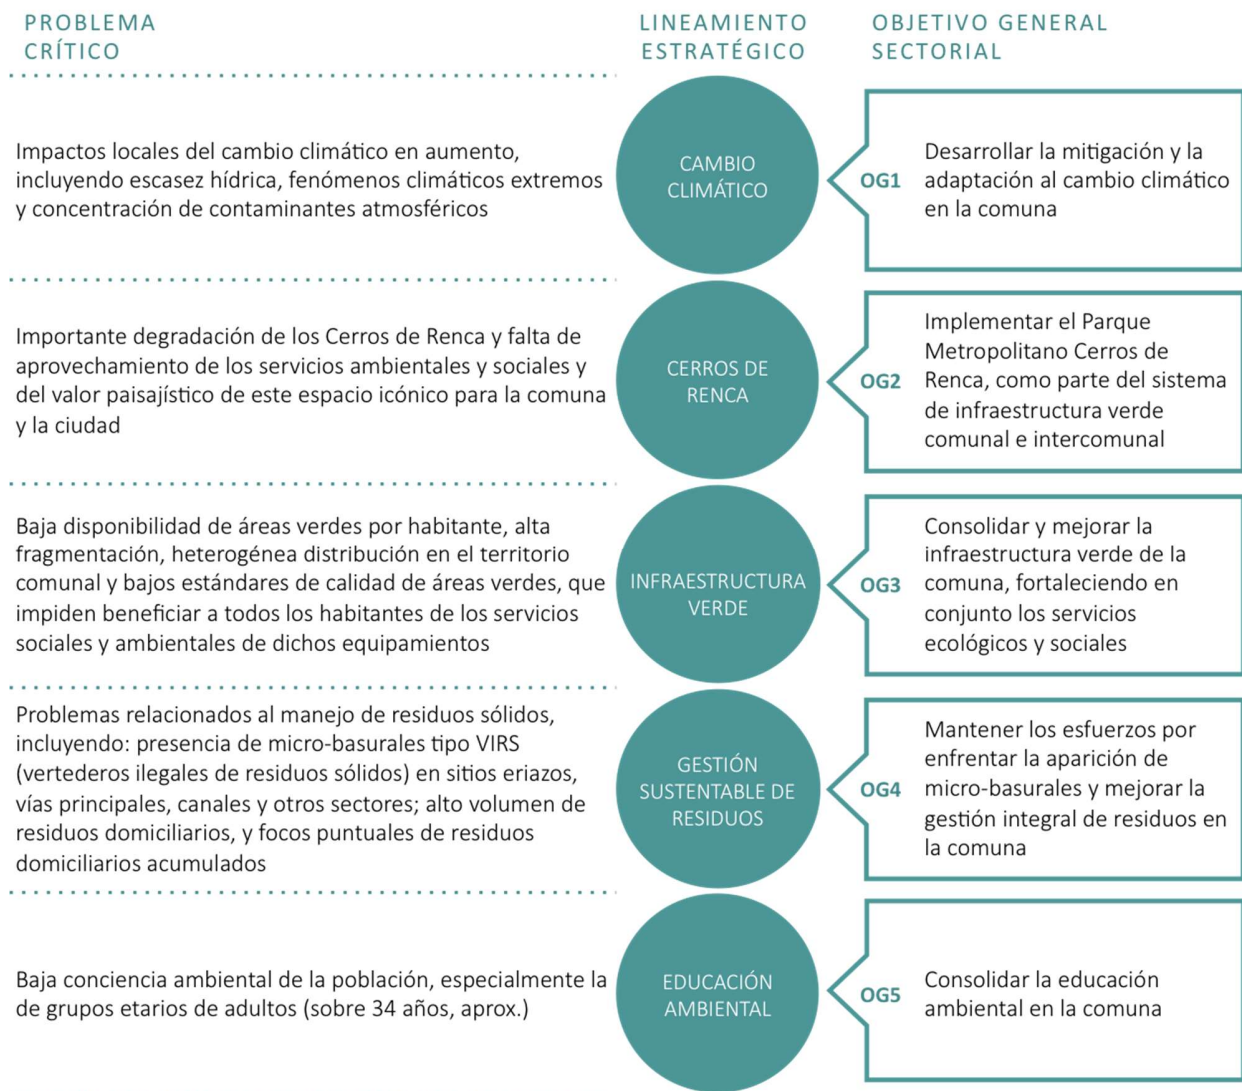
PROBLEMA CRÍTICO

LINEAMIENTO ESTRATÉGICO

OBJETIVO GENERAL SECTORIAL

Impactos locales del cambio climático en aumento, incluyendo escasez hídrica, fenómenos climáticos extremos y concentración de contaminantes atmosféricos

CAMBIO CLIMÁTICO

OG1

Desarrollar la mitigación y la adaptación al cambio climático en la comuna

Importante degradación de los Cerros de Renca y falta de aprovechamiento de los servicios ambientales y sociales y del valor paisajístico de este espacio icónico para la comuna y la ciudad

CERROS DE RENCA

OG2

Implementar el Parque Metropolitano Cerros de Renca, como parte del sistema de infraestructura verde comunal e intercomunal

Baja disponibilidad de áreas verdes por habitante, alta fragmentación, heterogénea distribución en el territorio comunal y bajos estándares de calidad de áreas verdes, que impiden beneficiar a todos los habitantes de los servicios sociales y ambientales de dichos equipamientos

INFRAESTRUCTURA VERDE

OG3

Consolidar y mejorar la infraestructura verde de la comuna, fortaleciendo en conjunto los servicios ecológicos y sociales

Problemas relacionados al manejo de residuos sólidos, incluyendo: presencia de micro-basurales tipo VIRS (vertederos ilegales de residuos sólidos) en sitios eriazos, vías principales, canales y otros sectores; alto volumen de residuos domiciliarios, y focos puntuales de residuos domiciliarios acumulados

GESTIÓN SUSTENTABLE DE RESIDUOS

OG4

Mantener los esfuerzos por enfrentar la aparición de micro-basurales y mejorar la gestión integral de residuos en la comuna

Baja conciencia ambiental de la población, especialmente la de grupos etarios de adultos (sobre 34 años, aprox.)

EDUCACIÓN AMBIENTAL

OG5

Consolidar la educación ambiental en la comuna